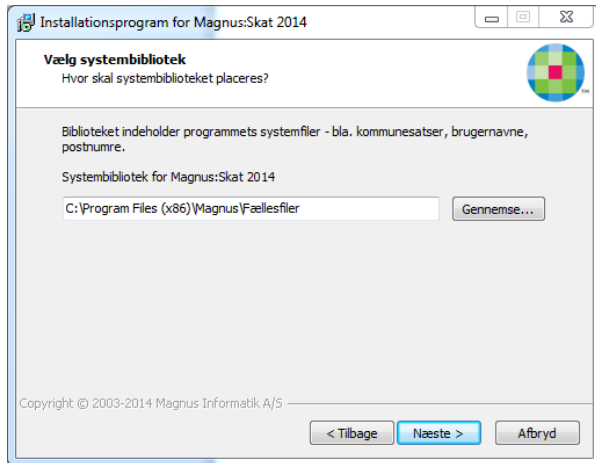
Installationsprogram for Magnus:Skat 2014

Vælg systembibliotek
Hvor skal systembiblioteket placeres?

Biblioteket indeholder programmets systemfiler - bla. kommunesatser, brugernavne, postnumre.

Systembibliotek for Magnus:Skat 2014

C:\Program Files (x86)\Magnus\Fællesfiler

Gennemse...

Copyright © 2003-2014 Magnus Informatik A/S

< Tilbage

Næste >

Afbryd